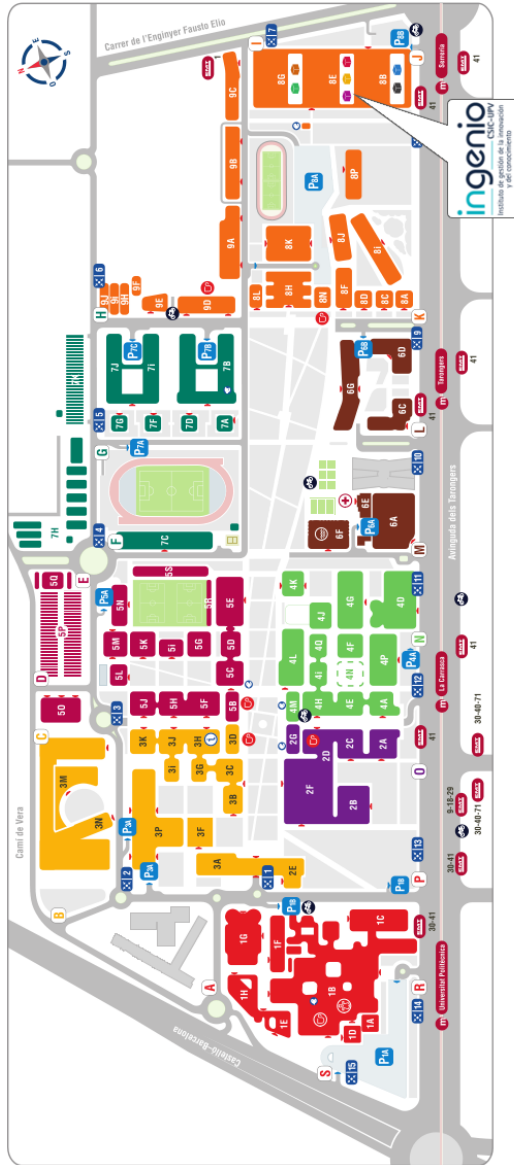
Carrer de l'Enginyer Fausto Elio

N
E
S
O

I
7
P8
J
Sarrià
41
9C
8G
8E
8B
ingenio
CSIC-UPV
Instituto de gestión de la innovación y del conocimiento
9B
P8A
8P
9A
8K
8J
8I
H
6
9J
9H
9F
9E
9D
8L
8H
8N
8F
8D
8C
8A
K
9
P7C
P7B
7J
7I
7K
7B
P6B
6D
Tarongers
41
6G
5
7G
7F
7D
7A
6C
L
G
10
Avinguda dels Tarongers
6E
7H
4
7C
6F
P6A
6A
M
F
5Q
E
5S
P5A
5N
5R
5E
4K
4G
4D
11
5P
4J
N
5M
5K
5I
5G
5D
4L
4Q
4F
4P
P4A
La Carrasca
41
D
5L
5C
4I
4H
4E
4B
4A
12
5O
3
5J
5H
5F
5B
4M
30-40-71
C
3K
3J
3H
3D
2G
2D
2C
2A
O
41
3M
3I
3G
3C
3N
P3A
3B
2F
2B
Camí de Vera
3P
3F
9-18-29
30-40-71
P3B
13
2
3A
1
2E
P
P1B
30-41
B
P1C
1G
1F
1C
A
1H
1B
R
14
Universitat Politècnica
1E
1A
1D
S
15
P1A
Castellò-Barcelona